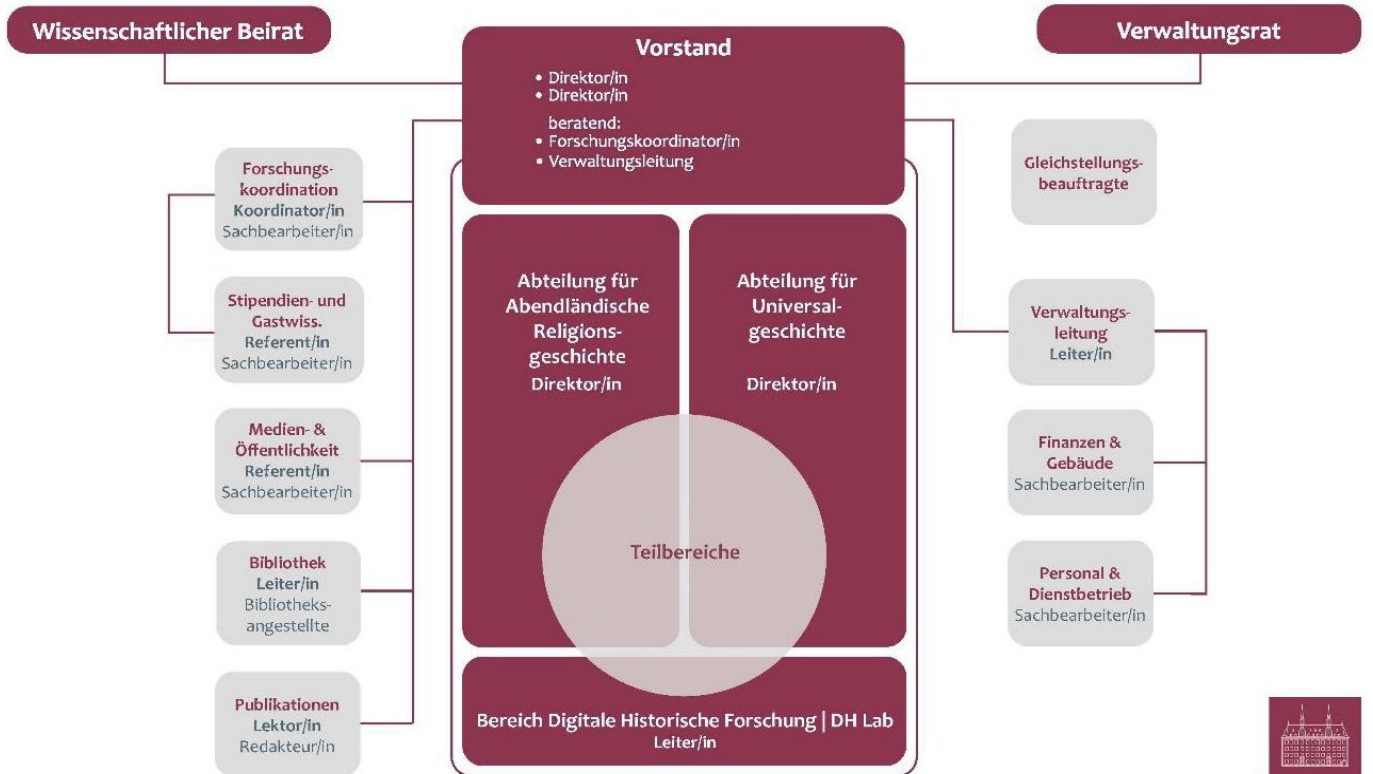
Wissenschaftlicher Beirat

Vorstand
• Direktor/in
• Direktor/in
beratend:
• Forschungskoordinator/in
• Verwaltungsleitung

Verwaltungsrat

Forschungskoordination
Koordinator/in
Sachbearbeiter/in

Stipendien- und Gastwiss.
Referent/in
Sachbearbeiter/in

Medien- & Öffentlichkeit
Referent/in
Sachbearbeiter/in

Bibliothek
Leiter/in
Bibliotheksangestellte

Publikationen
Lektor/in
Redakteur/in

Abteilung für Abendländische Religionsgeschichte
Direktor/in

Abteilung für Universalgeschichte
Direktor/in

Teilbereiche

Bereich Digitale Historische Forschung | DH Lab
Leiter/in

Gleichstellungsbeauftragte

Verwaltungsleitung
Leiter/in

Finanzen & Gebäude
Sachbearbeiter/in

Personal & Dienstbetrieb
Sachbearbeiter/in